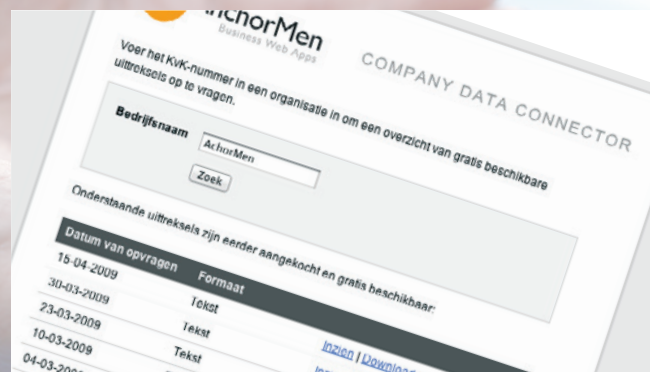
AnchorMen
Business Web Apps

COMPANY DATA CONNECTOR

Voer het KvK-nummer in een organisatie in om een overzicht van gratis beschikbare uittreksels op te vragen.

Bedrijfsnaam AnchorMen

Zoek

Onderstaande uittreksels zijn eerder aangekocht en gratis beschikbaar:

| Datum van opvragen | Formaat | |
|---|---|---|
| 15-04-2009 | Tekst | |
| 30-03-2009 | Tekst | |
| 23-03-2009 | Tekst | Inzien \| Download |
| 10-03-2009 | Tekst | Inz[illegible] |
| 04-03-200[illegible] | | |